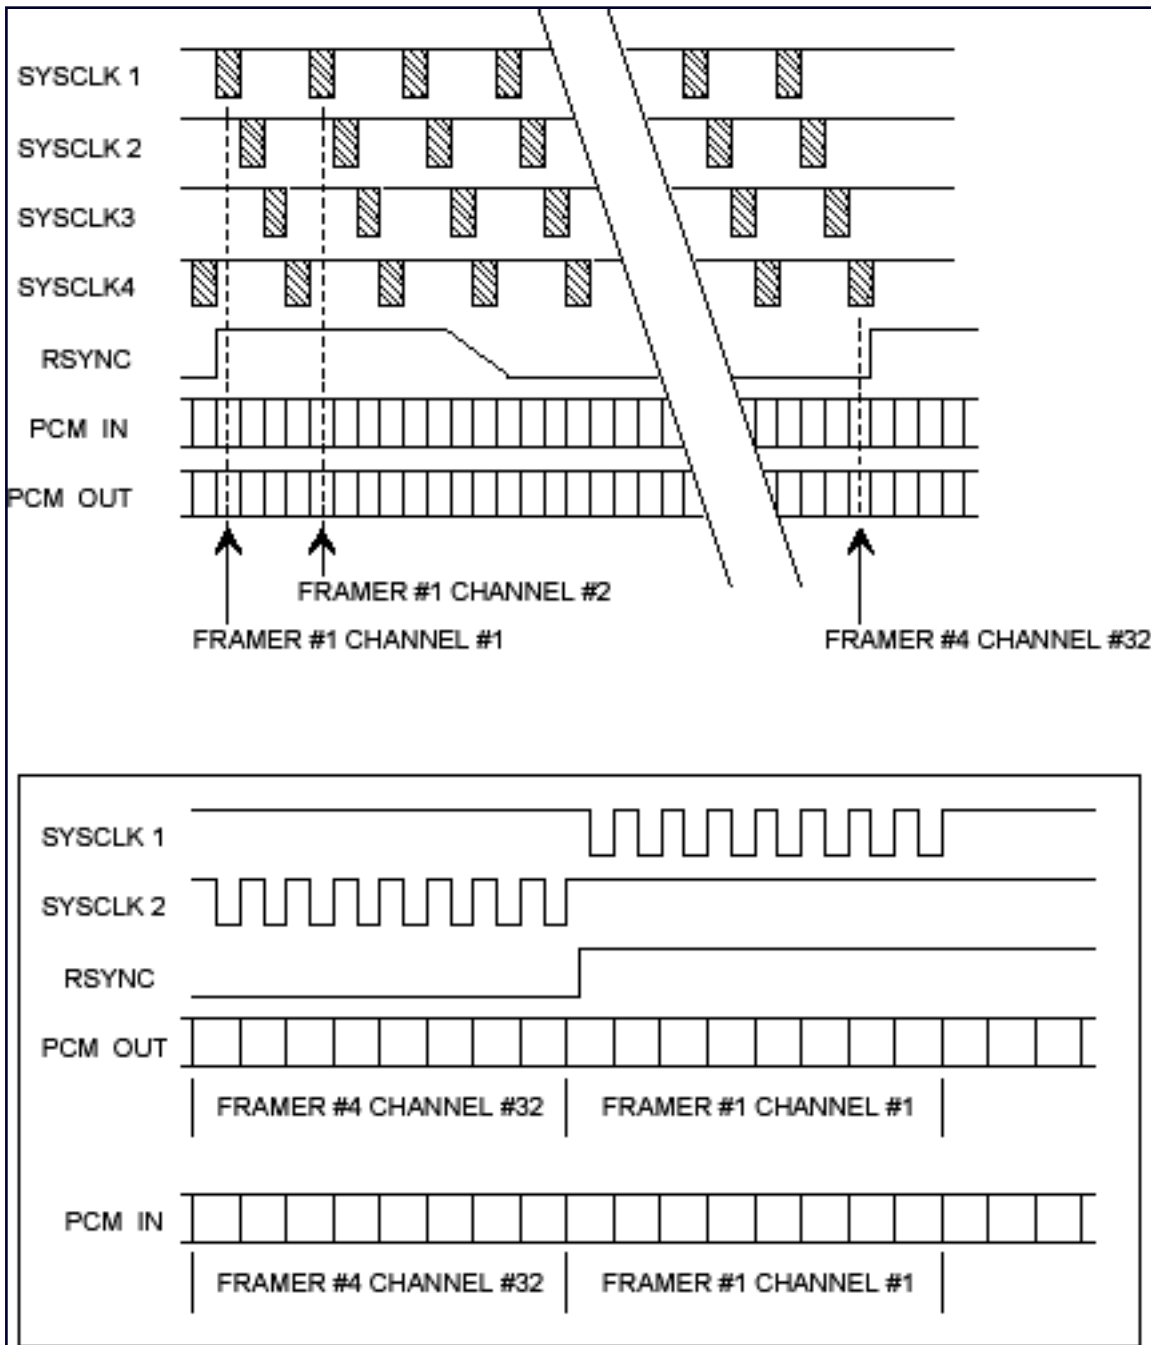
SYSCLK 1
SYSCLK 2
SYSCLK3
SYSCLK4
RSYNC
PCM IN
PCM OUT

FRAMER #1 CHANNEL #2
FRAMER #1 CHANNEL #1
FRAMER #4 CHANNEL #32

SYSCLK 1
SYSCLK 2
RSYNC
PCM OUT
FRAMER #4 CHANNEL #32
FRAMER #1 CHANNEL #1

PCM IN
FRAMER #4 CHANNEL #32
FRAMER #1 CHANNEL #1